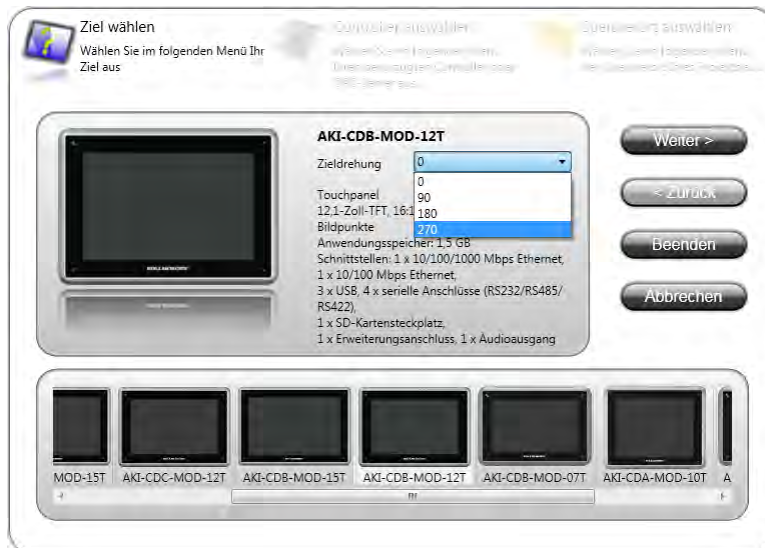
Ziel wählen
Wählen Sie im folgenden Menü Ihr Ziel aus

Controller auswählen
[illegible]

Gerät auswählen
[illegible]

AKI-CDB-MOD-12T

Zieldrehung 0
0
90
180
270

Touchpanel
12,1-Zoll-TFT, 16:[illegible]
Bildpunkte
Anwendungsspeicher: 1,5 GB
Schnittstellen: 1 x 10/100/1000 Mbps Ethernet,
1 x 10/100 Mbps Ethernet,
3 x USB, 4 x serielle Anschlüsse (RS232/RS485/RS422),
1 x SD-Kartensteckplatz,
1 x Erweiterungsanschluss, 1 x Audioausgang

Weiter >
< Zurück
Beenden
Abbrechen

MOD-15T
AKI-CDC-MOD-12T
AKI-CDB-MOD-15T
AKI-CDB-MOD-12T
AKI-CDB-MOD-07T
AKI-CDA-MOD-10T
A